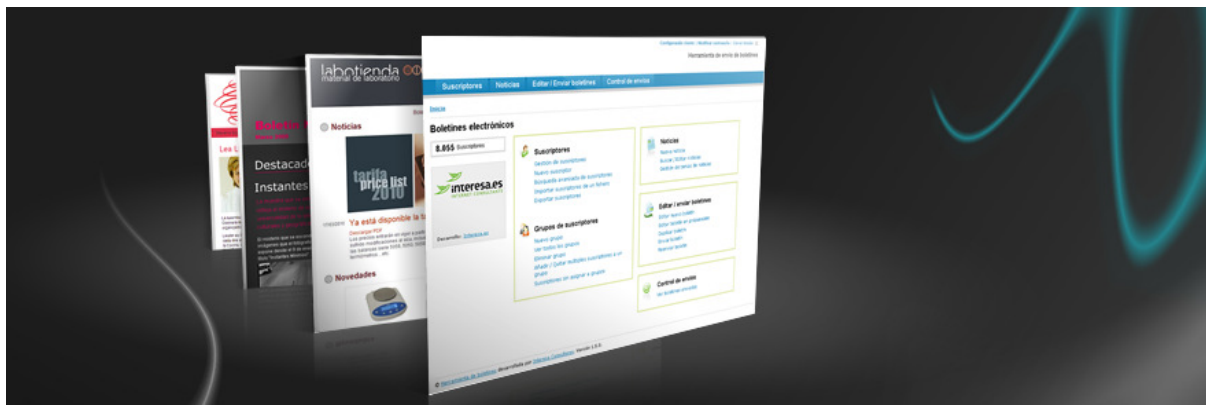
Configuración cliente | Modificar contraseña | Cerrar sesión

Herramienta de envío de boletines

Suscriptores Noticias Editar / Enviar boletines Control de envíos

Inicio

Boletines electrónicos

8.055 Suscriptores

interesa.es

Desarrollo: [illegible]

Suscriptores
Gestión de suscriptores
Nuevo suscriptor
Búsqueda avanzada de suscriptores
Importar suscriptores de un fichero
Exportar suscriptores

Grupos de suscriptores
Nuevo grupo
Ver todos los grupos
Eliminar grupo
Añadir / Quitar múltiples suscriptores a un grupo
Suscriptores sin asignar a grupo

Noticias
Nueva noticia
Buscar/Editar noticias
Gestión de banco de noticias

Editar / enviar boletines
Editar nuevo boletín
Editar boletín en borrador
Duplicar boletín
Enviar boletín
Reenviar boletín

Control de envíos
Ver boletines enviados

labotienda
material de laboratorio

Noticias

tarifa price list 2010

Ya está disponible la ta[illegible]

Descargar PDF

Novedades

Boletín

Destacado

Instantes

Lea l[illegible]

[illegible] Herramienta de boletines desarrollada por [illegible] Versión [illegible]